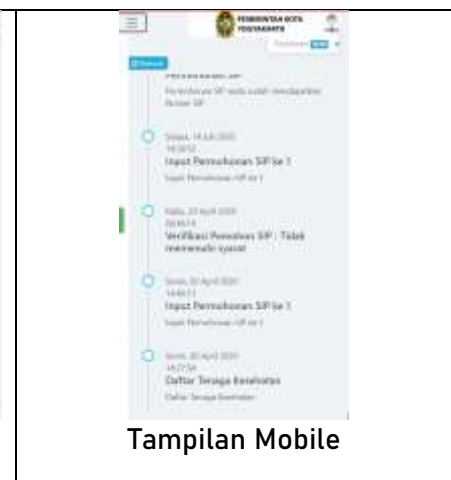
PEMERINTAH KOTA YOGYAKARTA

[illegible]

Permohonan SIP sudah mendapatkan Nomor SIP

Selasa, 14 Juli 2020 14:20:52
Input Permohonan SIP ke 1
Input Permohonan SIP ke 1

Rabu, 22 April 2020 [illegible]
Verifikasi Pemohon SIP : Tidak memenuhi syarat

Senin, 20 April 2020 14:46:13
Input Permohonan SIP ke 1
Input Permohonan SIP ke 1

Senin, 20 April 2020 14:27:58
Daftar Tenaga Kesehatan
Daftar Tenaga Kesehatan

Tampilan Mobile